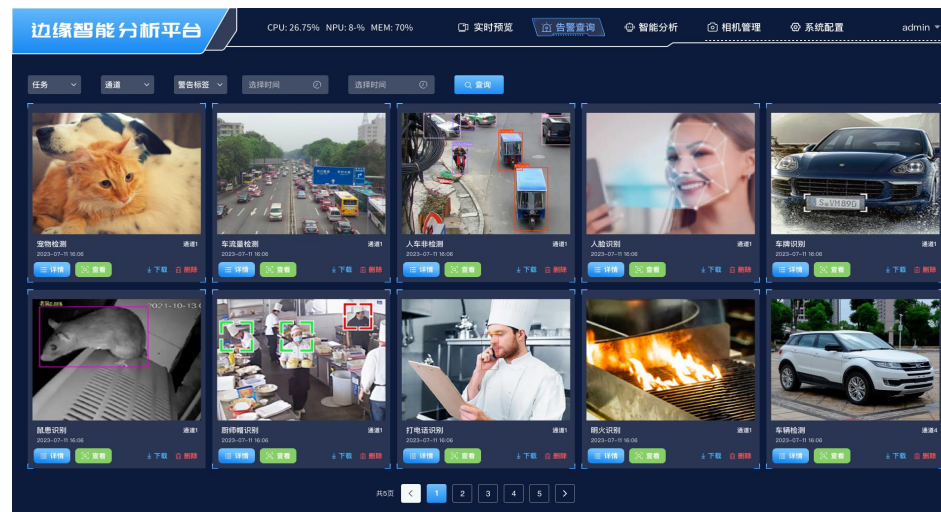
边缘智能分析平台

CPU: 26.75% NPU: 8-% MEM: 70%

实时预览 告警查询 智能分析 相机管理 系统配置 admin

任务 通道 警告标签 选择时间 选择时间 查询

宠物检测 通道1
2023-07-11 16:06
详情 查看 下载 删除

车流量检测 通道1
2023-07-11 16:06
详情 查看 下载 删除

人车非检测 通道1
2023-07-11 16:06
详情 查看 下载 删除

人脸识别 通道1
2023-07-11 16:06
详情 查看 下载 删除

车牌识别 通道1
2023-07-11 16:06
详情 查看 下载 删除

2021-10-13

鼠患识别 通道1
2023-07-11 16:06
详情 查看 下载 删除

厨师帽识别 通道1
2023-07-11 16:06
详情 查看 下载 删除

打电话识别 通道1
2023-07-11 16:06
详情 查看 下载 删除

明火识别 通道1
2023-07-11 16:06
详情 查看 下载 删除

车辆检测 通道4
2023-07-11 16:06
详情 查看 下载 删除

共5页 < 1 2 3 4 5 >